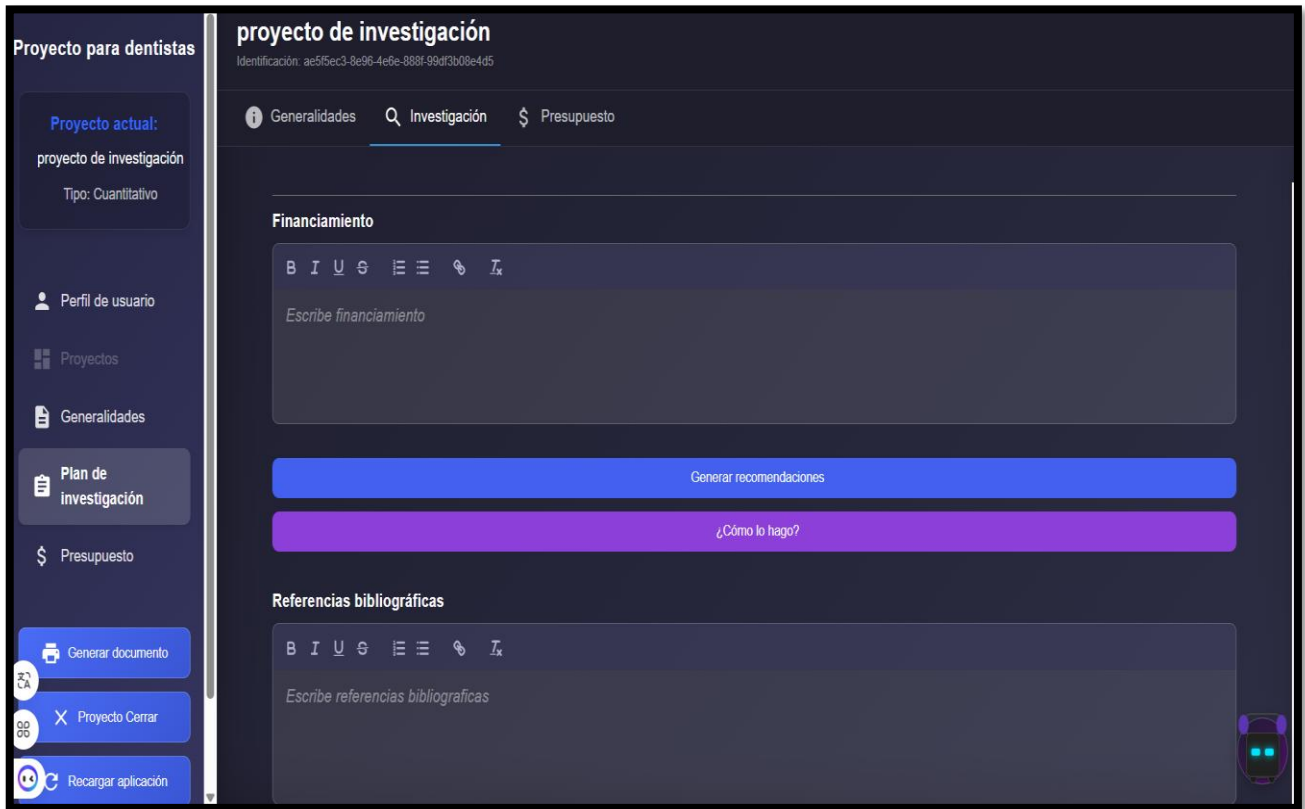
Proyecto para dentistas

Proyecto actual:
proyecto de investigación
Tipo: Cuantitativo

Perfil de usuario
Proyectos
Generalidades
Plan de investigación
$ Presupuesto

Generar documento
X Proyecto Cerrar
Recargar aplicación

proyecto de investigación
Identificación: ae5f5ec3-8e96-4e6e-888f-99df3b08e4d5

Generalidades
Investigación
$ Presupuesto

Financiamiento

B I U S

Escribe financiamiento

Generar recomendaciones

¿Cómo lo hago?

Referencias bibliográficas

B I U S

Escribe referencias bibliograficas